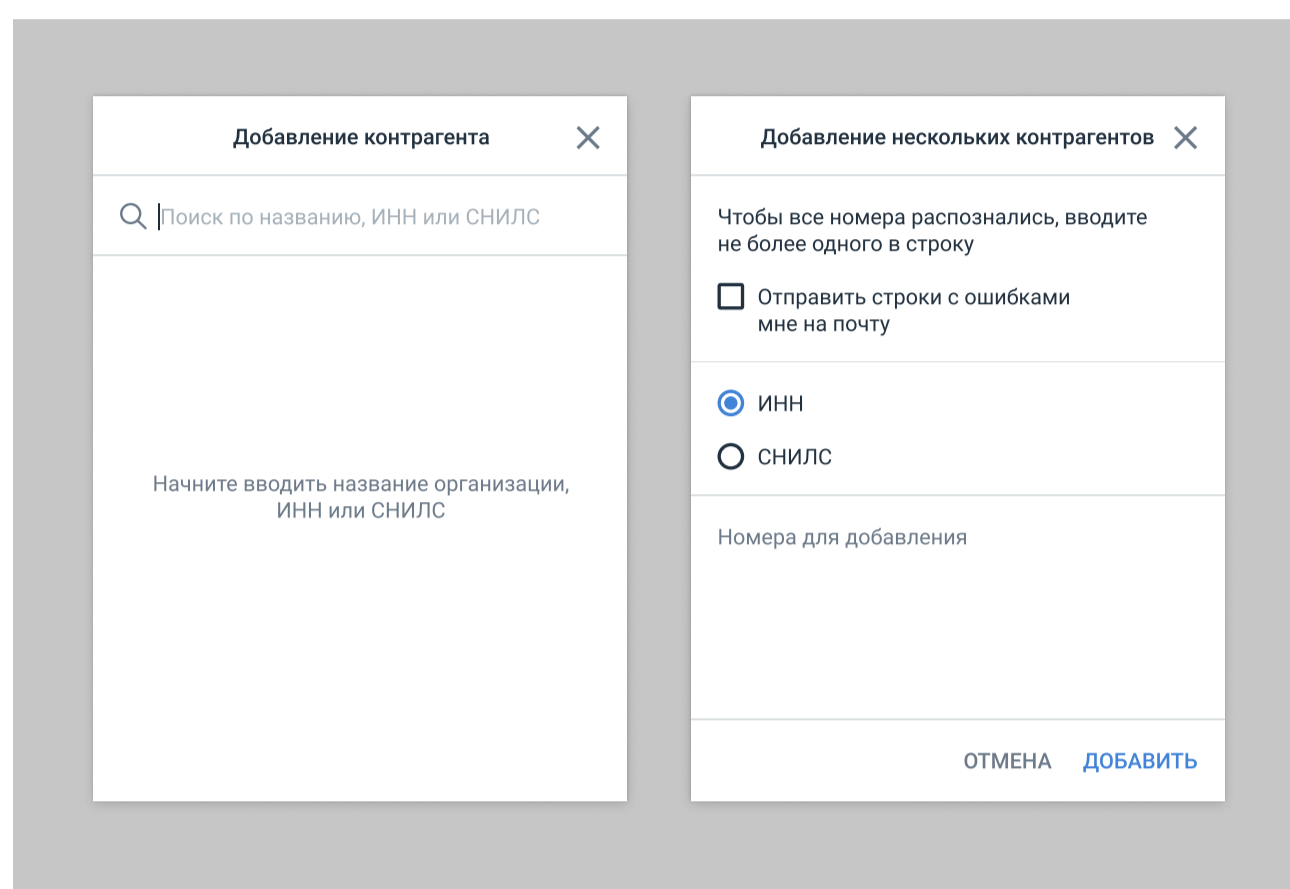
Добавление контрагента

Поиск по названию, ИНН или СНИЛС

Начните вводить название организации, ИНН или СНИЛС

Добавление нескольких контрагентов

Чтобы все номера распознались, вводите не более одного в строку

Отправить строки с ошибками мне на почту

ИНН

СНИЛС

Номера для добавления

ОТМЕНА ДОБАВИТЬ